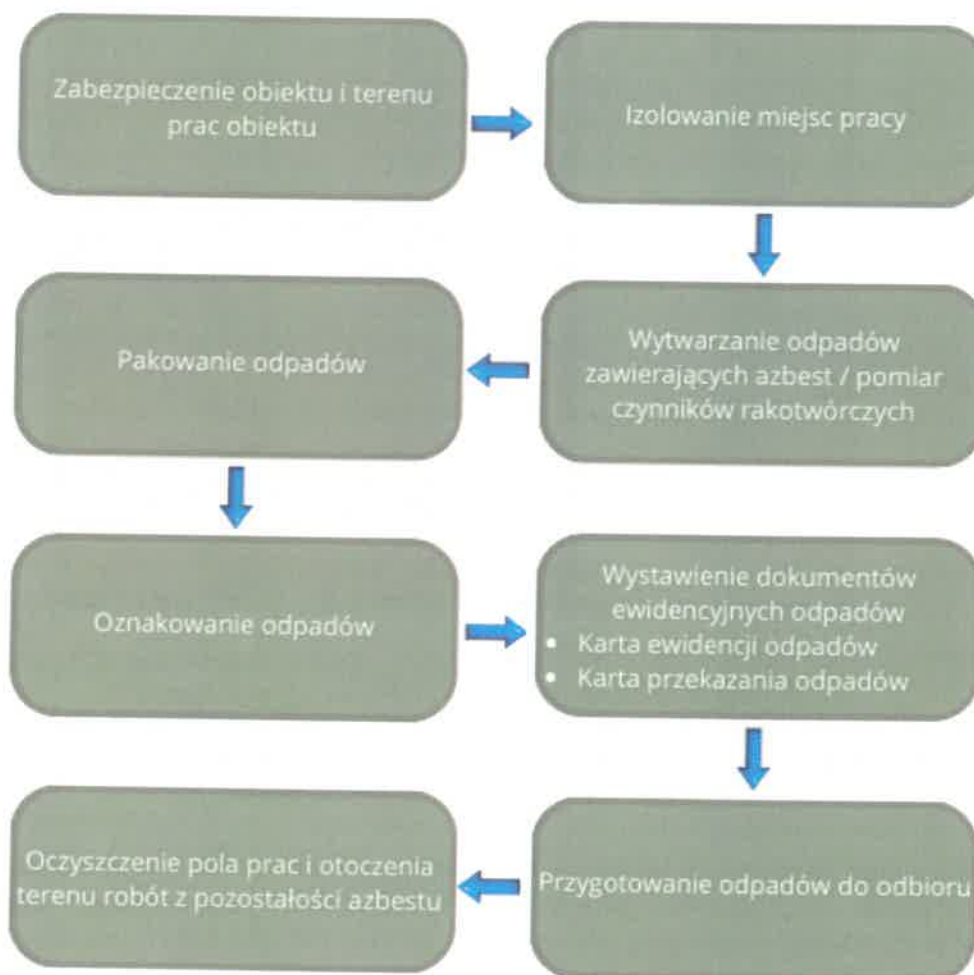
Zabezpieczenie obiektu i terenu prac obiektu

Izolowanie miejsc pracy

Wytwarzanie odpadów zawierających azbest / pomiar czynników rakotwórczych

Pakowanie odpadów

Oznakowanie odpadów

Wystawienie dokumentów ewidencyjnych odpadów
• Karta ewidencji odpadów
• Karta przekazania odpadów

Przygotowanie odpadów do odbioru

Oczyszczenie pola prac i otoczenia terenu robót z pozostałości azbestu